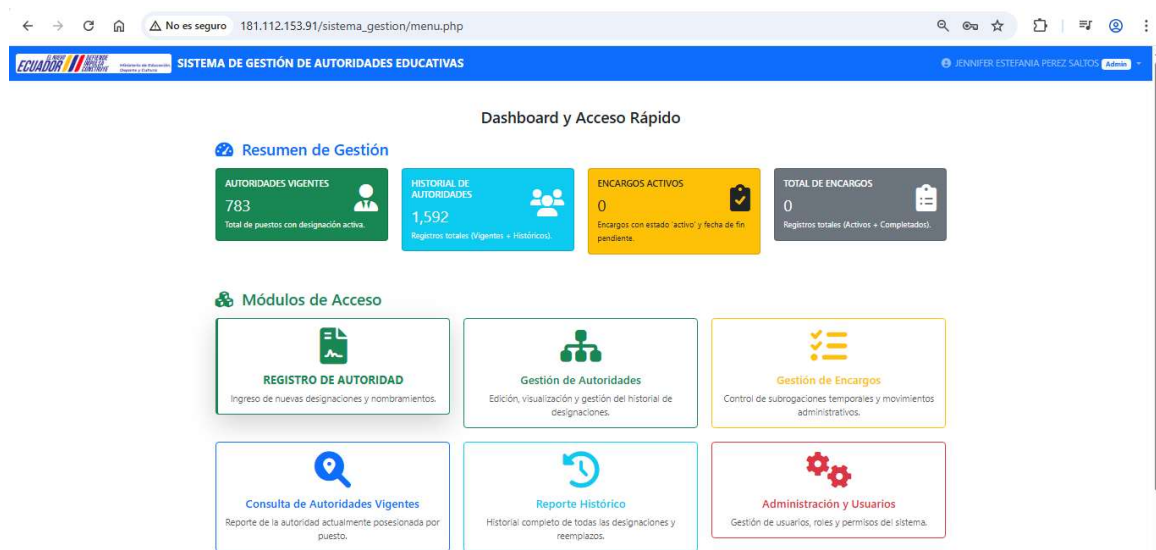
No es seguro 181.112.153.91/sistema_gestion/menu.php

ECUADOR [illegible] Ministerio de Educación Deporte y Cultura SISTEMA DE GESTIÓN DE AUTORIDADES EDUCATIVAS

JENNIFER ESTEFANIA PEREZ SALTOS Admin

Dashboard y Acceso Rápido

Resumen de Gestión

AUTORIDADES VIGENTES
783
Total de puestos con designación activa.

HISTORIAL DE AUTORIDADES
1,592
Registros totales (Vigentes + Históricos).

ENCARGOS ACTIVOS
0
Encargos con estado 'activo' y fecha de fin pendiente.

TOTAL DE ENCARGOS
0
Registros totales (Activos + Completados).

Módulos de Acceso

REGISTRO DE AUTORIDAD
Ingreso de nuevas designaciones y nombramientos.

Gestión de Autoridades
Edición, visualización y gestión del historial de designaciones.

Gestión de Encargos
Control de subrogaciones temporales y movimientos administrativos.

Consulta de Autoridades Vigentes
Reporte de la autoridad actualmente posesionada por puesto.

Reporte Histórico
Historial completo de todas las designaciones y reemplazos.

Administración y Usuarios
Gestión de usuarios, roles y permisos del sistema.